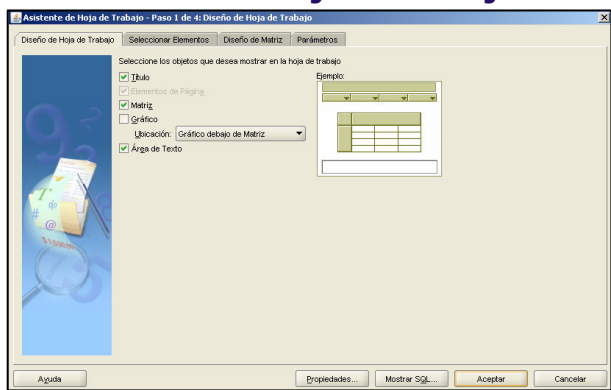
Asistente de Hoja de Trabajo - Paso 1 de 4: Diseño de Hoja de Trabajo

Diseño de Hoja de Trabajo | Seleccionar Elementos | Diseño de Matriz | Parámetros

Seleccione los objetos que desea mostrar en la hoja de trabajo

Título
Elementos de Página
Matriz
Gráfico
Ubicación: Gráfico debajo de Matriz
Área de Texto

Ejemplo:

Ayuda

Propiedades... | Mostrar SQL... | Aceptar | Cancelar